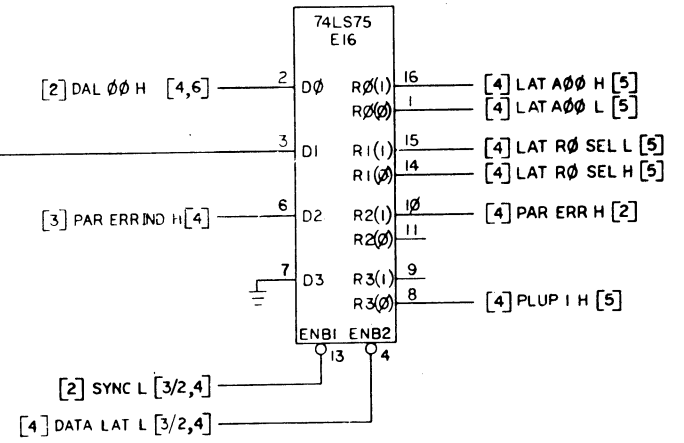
74LS75
E16

[2] DAL ØØ H [4,6]
2 DØ
3 D1
[3] PAR ERRIND H [4]
6 D2
7 D3

RØ(1) 16 [4] LAT AØØ H [5]
RØ(Ø) 1 [4] LAT AØØ L [5]
R1(1) 15 [4] LAT RØ SEL L [5]
R1(Ø) 14 [4] LAT RØ SEL H [5]
R2(1) 1Ø [4] PAR ERR H [2]
R2(Ø) 11
R3(1) 9
R3(Ø) 8 [4] PLUP 1 H [5]

ENB1 ENB2
13 4

[2] SYNC L [3/2,4]
[4] DATA LAT L [3/2,4]